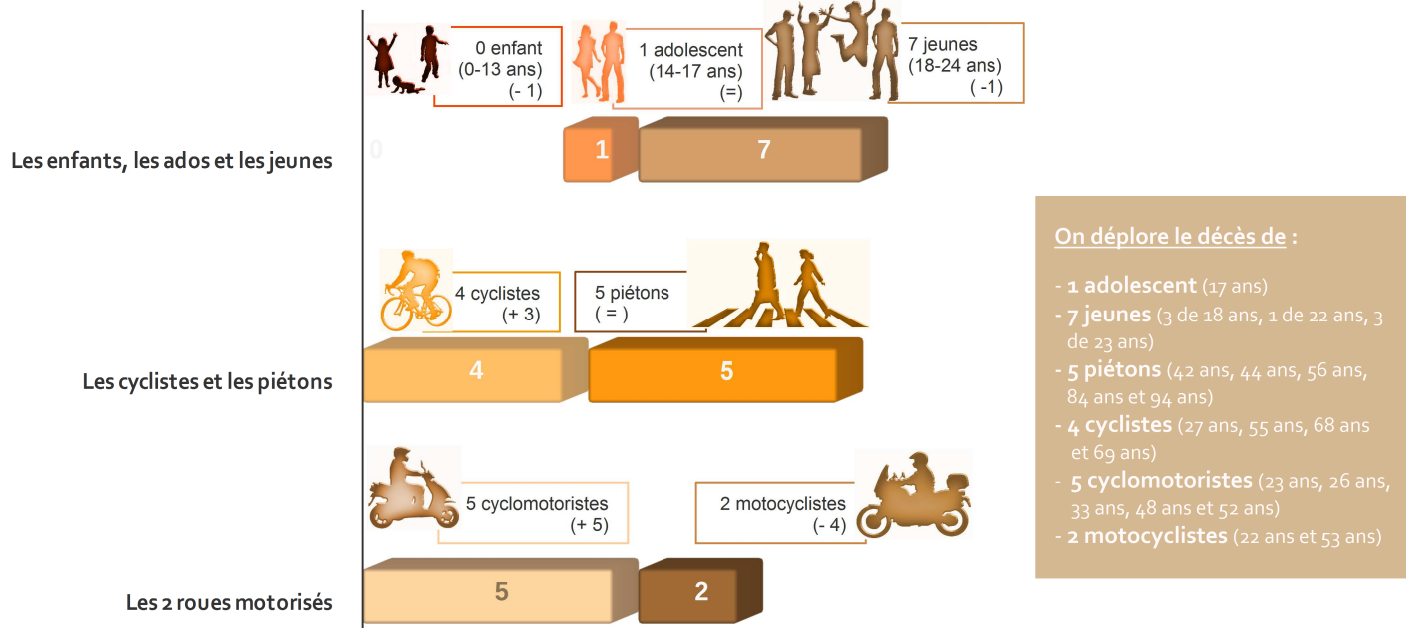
0 enfant
(0-13 ans)
(- 1)

1 adolescent
(14-17 ans)
(=)

7 jeunes
(18-24 ans)
( -1)

Les enfants, les ados et les jeunes

0

1

7

4 cyclistes
(+ 3)

5 piétons
( = )

Les cyclistes et les piétons

4

5

5 cyclomotoristes
(+ 5)

2 motocyclistes
(- 4)

Les 2 roues motorisés

5

2

On déplore le décès de :

- 1 adolescent (17 ans)
- 7 jeunes (3 de 18 ans, 1 de 22 ans, 3 de 23 ans)
- 5 piétons (42 ans, 44 ans, 56 ans, 84 ans et 94 ans)
- 4 cyclistes (27 ans, 55 ans, 68 ans et 69 ans)
- 5 cyclomotoristes (23 ans, 26 ans, 33 ans, 48 ans et 52 ans)
- 2 motocyclistes (22 ans et 53 ans)